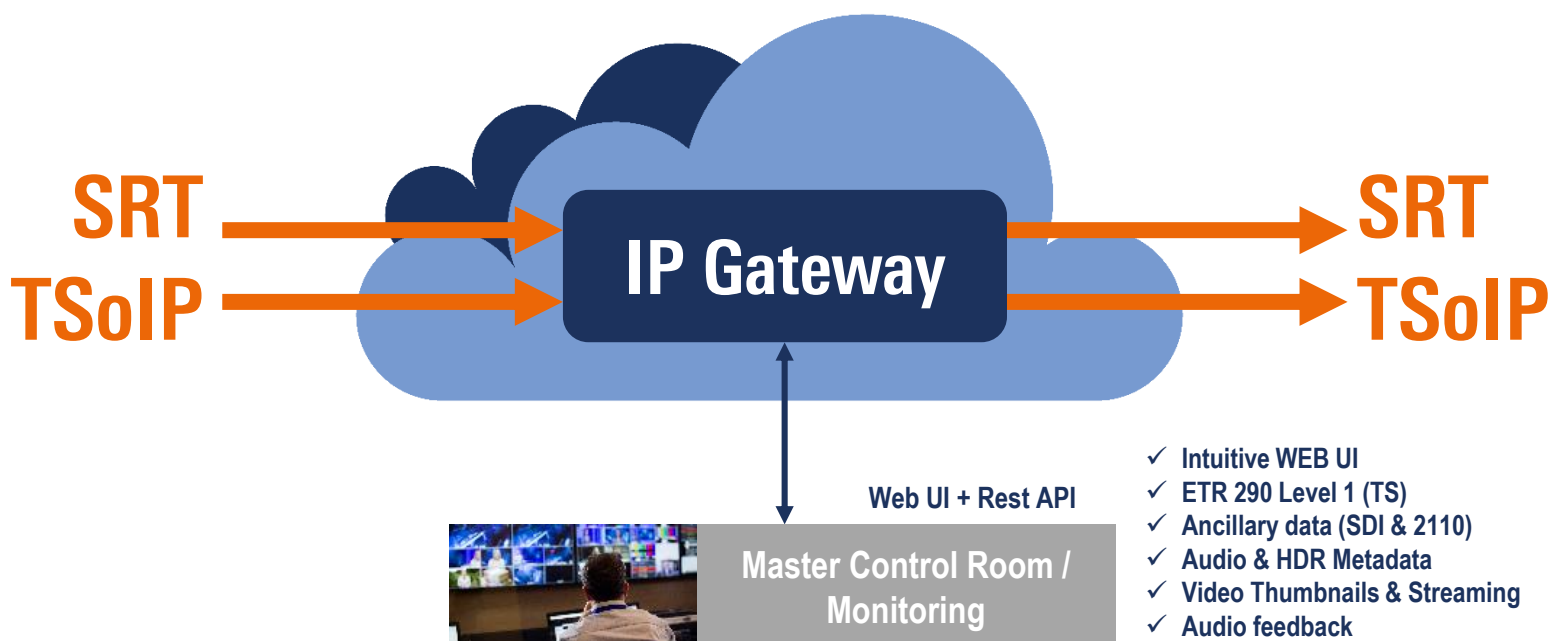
SRT
TSoIP

IP Gateway

SRT
TSoIP

Web UI + Rest API

Master Control Room / Monitoring

✓ Intuitive WEB UI
✓ ETR 290 Level 1 (TS)
✓ Ancillary data (SDI & 2110)
✓ Audio & HDR Metadata
✓ Video Thumbnails & Streaming
✓ Audio feedback